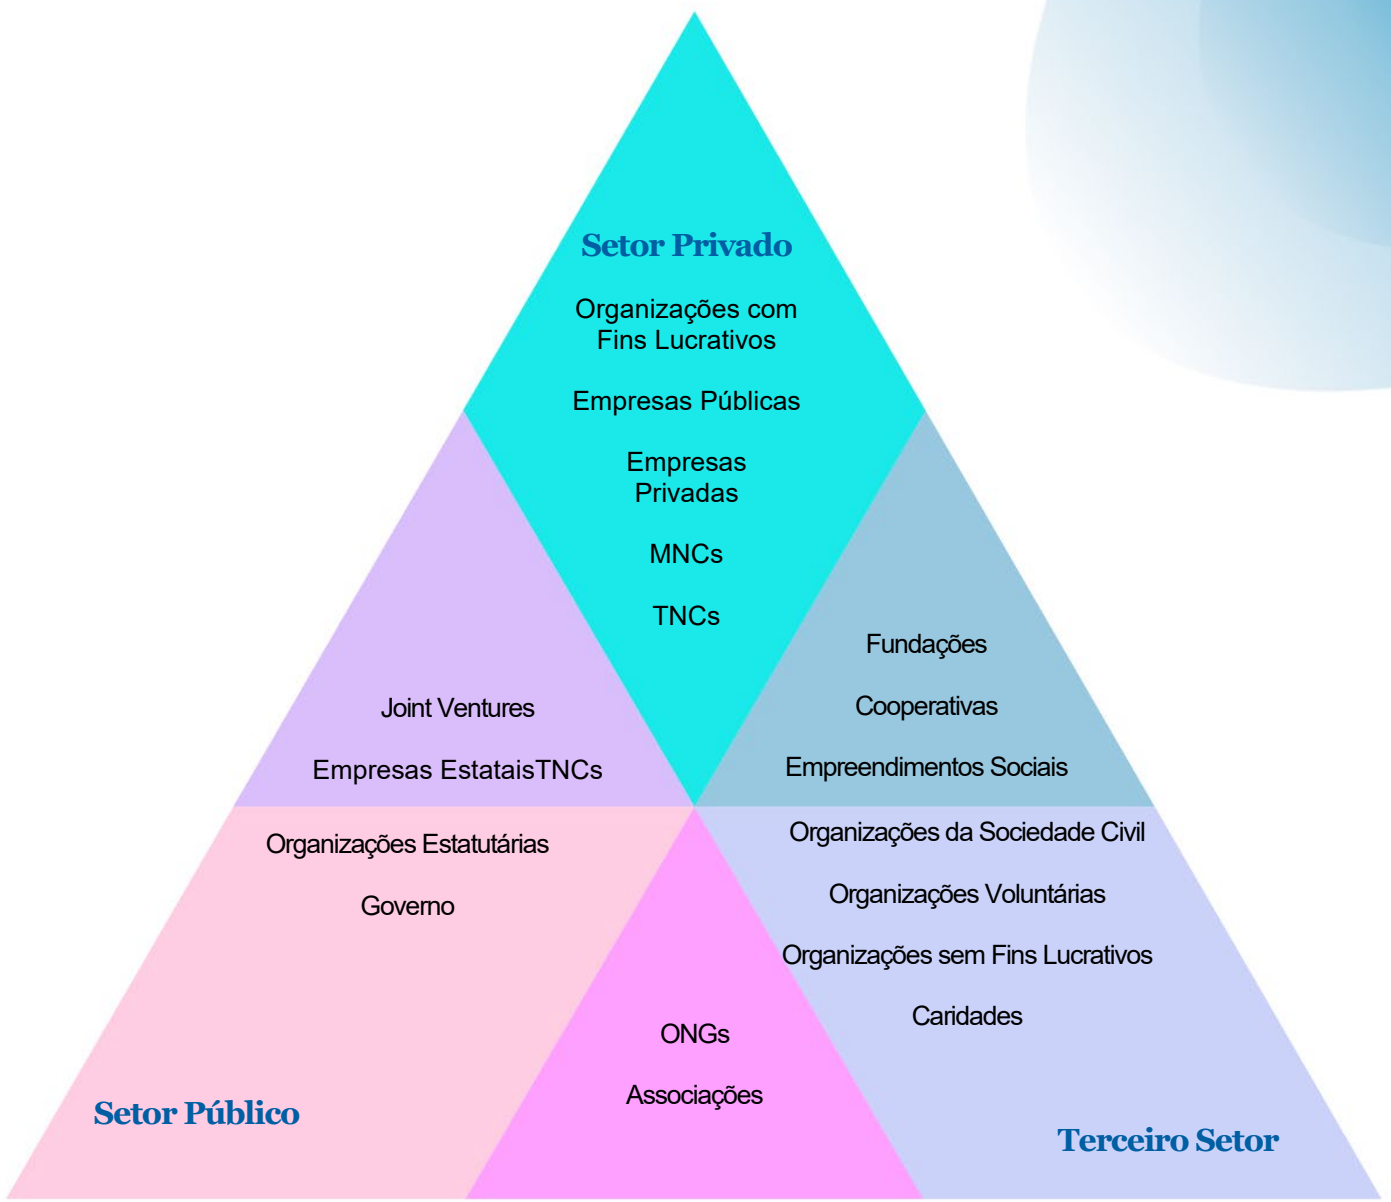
Setor Privado

Organizações com Fins Lucrativos

Empresas Públicas

Empresas Privadas

MNCs

TNCs

Joint Ventures

Empresas EstataisTNCs

Fundações

Cooperativas

Empreendimentos Sociais

Organizações Estatutárias

Governo

Organizações da Sociedade Civil

Organizações Voluntárias

Organizações sem Fins Lucrativos

Caridades

ONGs

Associações

Setor Público

Terceiro Setor